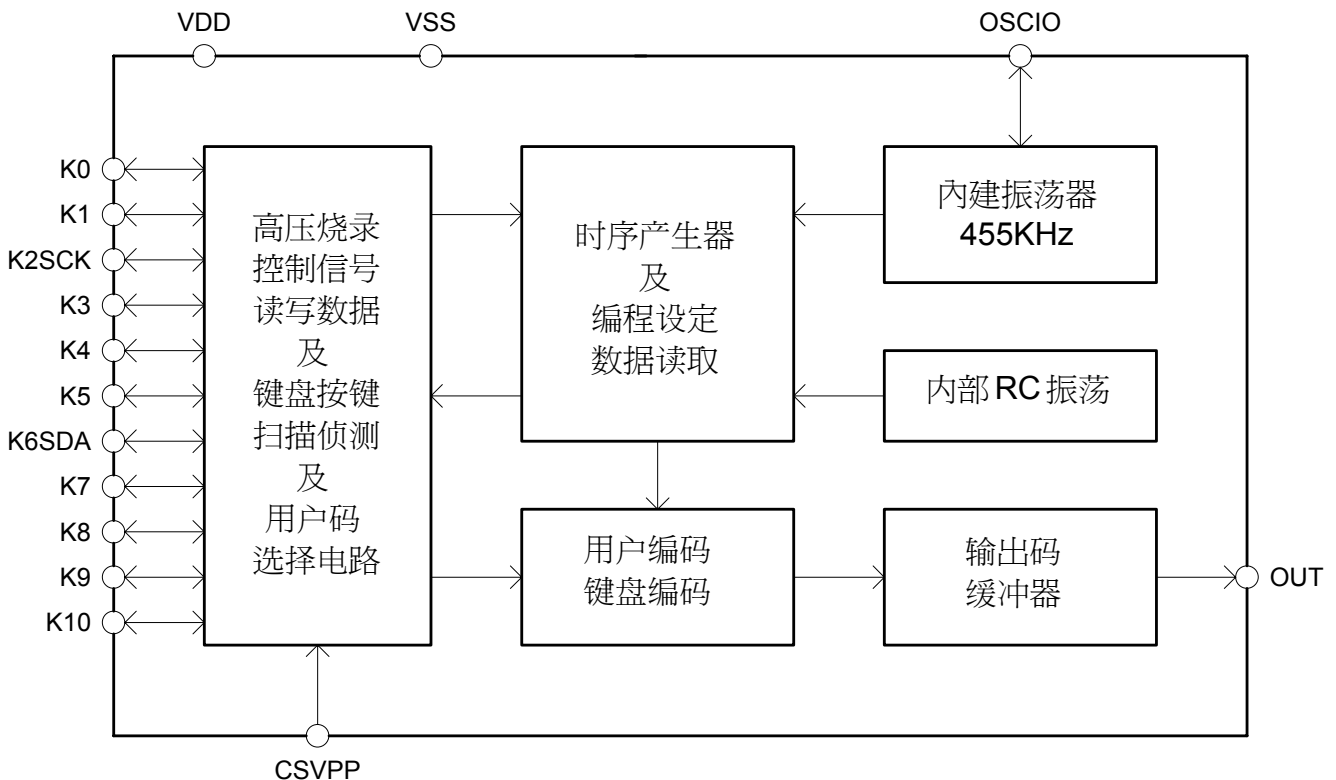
VDD
VSS
OSCIO

K0
K1
K2SCK
K3
K4
K5
K6SDA
K7
K8
K9
K10

高压烧录
控制信号
读写数据
及
键盘按键
扫描侦测
及
用户码
选择电路

时序产生器
及
编程设定
数据读取

内建振荡器
455KHz

内部 RC 振荡

用户编码
键盘编码

输出码
缓冲器

OUT

CSVPP